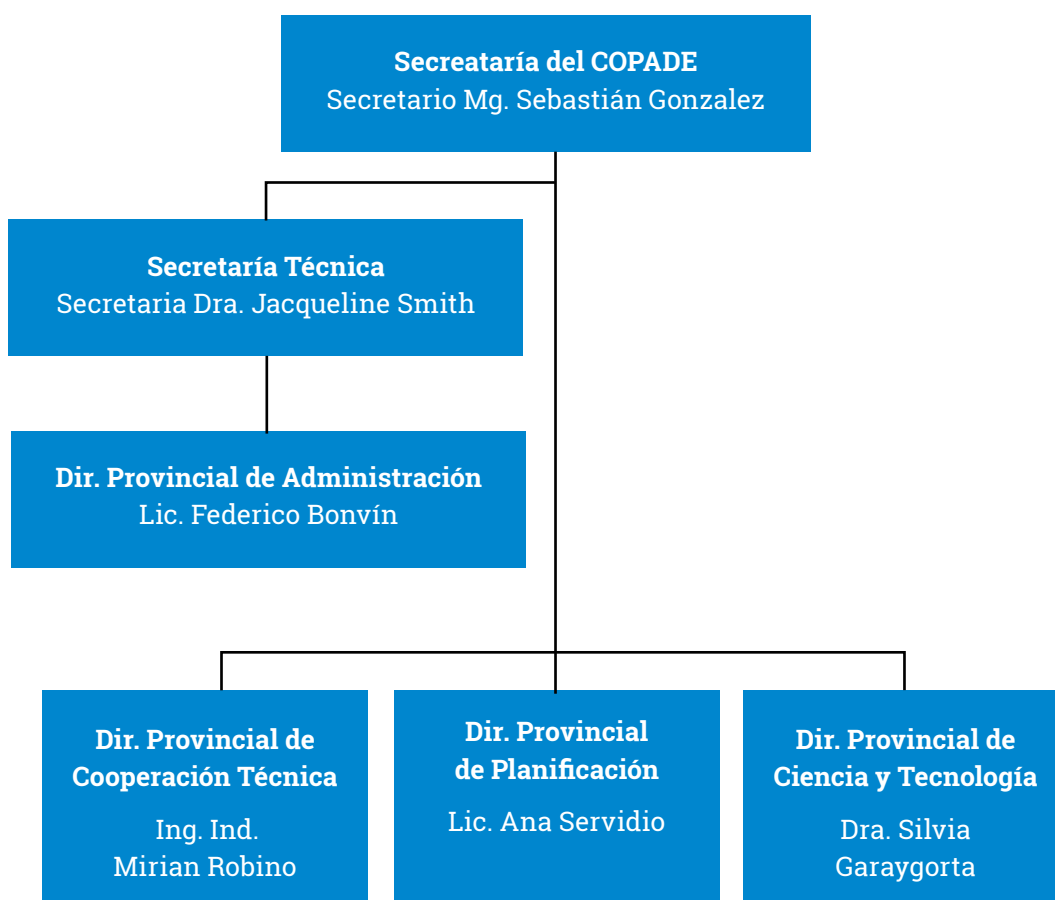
Secreataría del COPADE
Secretario Mg. Sebastián Gonzalez

Secretaría Técnica
Secretaria Dra. Jacqueline Smith

Dir. Provincial de Administración
Lic. Federico Bonvín

Dir. Provincial de Cooperación Técnica
Ing. Ind. Mirian Robino

Dir. Provincial de Planificación
Lic. Ana Servidio

Dir. Provincial de Ciencia y Tecnología
Dra. Silvia Garaygorta